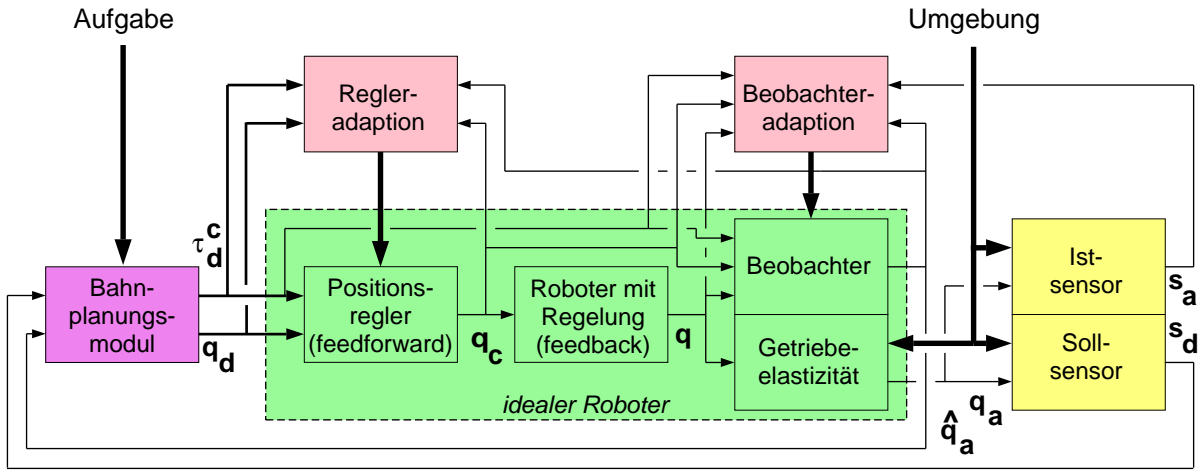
Aufgabe

Umgebung

Regler-adaption

Beobachter-adaption

$\tau_d^c$

Bahn-planungs-modul

$q_d$

Positions-regler (feedforward)

$q_c$

Roboter mit Regelung (feedback)

$q$

Beobachter

Getriebe-elastizität

idealer Roboter

Ist-sensor

$s_a$

Soll-sensor

$s_d$

$q_a$

$\hat{q}_a$